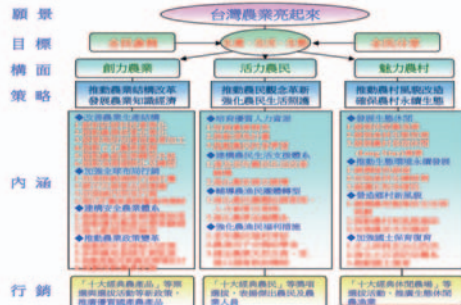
願景
台灣農業亮起來

目標
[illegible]
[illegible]
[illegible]

構面
創力農業
活力農民
魅力農村

策略
推動農業結構改革
發展農業知識經濟
推動農民觀念革新
強化農民生活照護
推動農村風貌改造
確保農村永續生態

內涵
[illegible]
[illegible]
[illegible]

行銷
「十大經典農產品」等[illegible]
「十大經典農漁民」等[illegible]
「十大經典休閒農場」等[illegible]